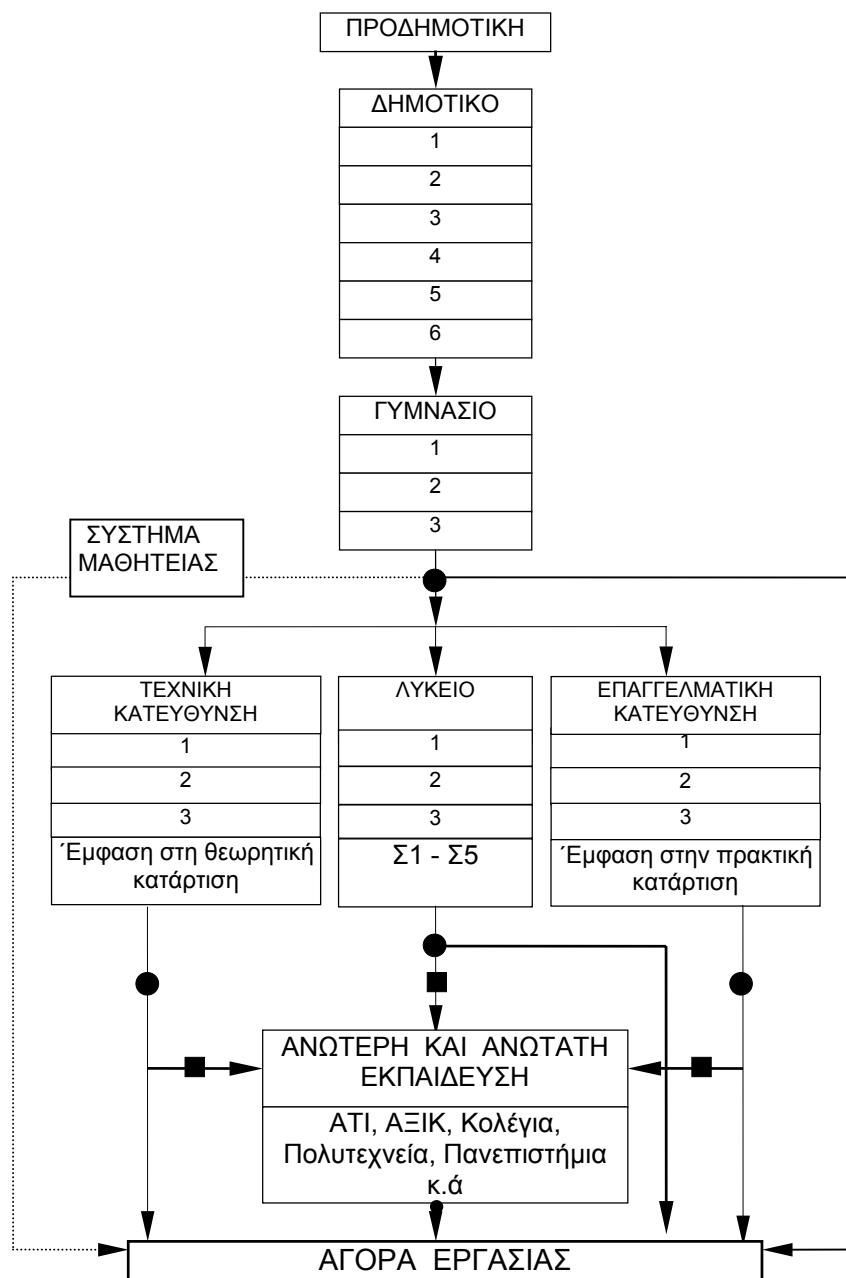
ΠΡΟΔΗΜΟΤΙΚΗ

ΔΗΜΟΤΙΚΟ
1
2
3
4
5
6

ΓΥΜΝΑΣΙΟ
1
2
3

ΣΥΣΤΗΜΑ ΜΑΘΗΤΕΙΑΣ

ΤΕΧΝΙΚΗ ΚΑΤΕΥΘΥΝΣΗ
1
2
3
Έμφαση στη θεωρητική κατάρτιση

ΛΥΚΕΙΟ
1
2
3
Σ1 - Σ5

ΕΠΑΓΓΕΛΜΑΤΙΚΗ ΚΑΤΕΥΘΥΝΣΗ
1
2
3
Έμφαση στην πρακτική κατάρτιση

ΑΝΩΤΕΡΗ ΚΑΙ ΑΝΩΤΑΤΗ ΕΚΠΑΙΔΕΥΣΗ
ΑΤΙ, ΑΞΙΚ, Κολέγια, Πολυτεχνεία, Πανεπιστήμια κ.ά

ΑΓΟΡΑ ΕΡΓΑΣΙΑΣ